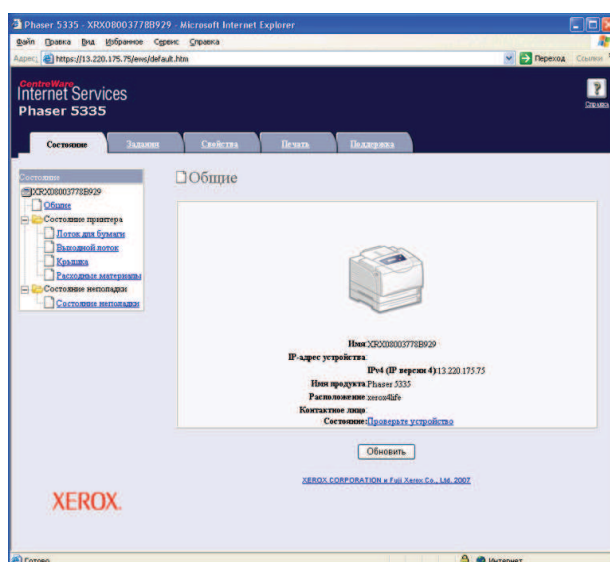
Phaser 5335 - XRX08003778B929 - Microsoft Internet Explorer

Файл Правка Вид Избранное Сервис Справка

Адрес https://13.220.175.75/ews/default.htm

Переход Ссылки

CentreWare
Internet Services
Phaser 5335

Справка

Состояние Задания Свойства Печать Поддержка

Состояние
XRX08003778B929
Общие
Состояние принтера
Лоток для бумаги
Выходной лоток
Крышка
Расходные материалы
Состояние неполадки
Состояние неполадки

Общие

Имя XRX08003778B929
IP-адрес устройства
IPv4 (IP версии 4) 13.220.175.75
Имя продукта Phaser 5335
Расположение xerox4life
Контактное лицо
Состояние Проверьте устройство

Обновить

XEROX CORPORATION и Fuji Xerox Co., Ltd. 2007

XEROX.

Готово

Интернет